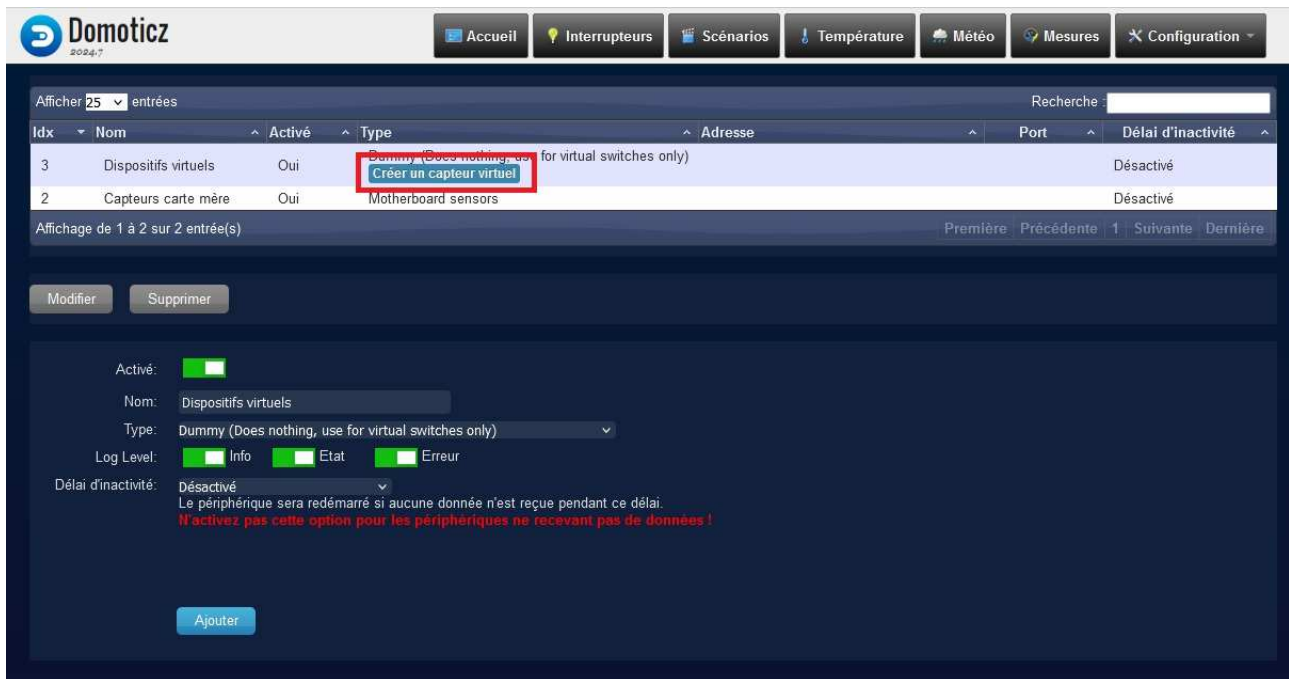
Domoticz
2024.7

Accueil | Interrupteurs | Scénarios | Température | Météo | Mesures | Configuration

Afficher 25 entrées | Recherche :

| Idx | Nom | Activé | Type | Adresse | Port | Délai d'inactivité |
|---|---|---|---|---|---|---|
| 3 | Dispositifs virtuels | Oui | Dummy (Does nothing, use for virtual switches only) Créer un capteur virtuel | | | Désactivé |
| 2 | Capteurs carte mère | Oui | Motherboard sensors | | | Désactivé |

Affichage de 1 à 2 sur 2 entrée(s)

Première | Précédente | 1 | Suivante | Dernière

Modifier | Supprimer

Activé:

Nom: Dispositifs virtuels

Type: Dummy (Does nothing, use for virtual switches only)

Log Level: Info Etat Erreur

Délai d'inactivité: Désactivé
Le périphérique sera redémarré si aucune donnée n'est reçue pendant ce délai.
N'activez pas cette option pour les périphériques ne recevant pas de données !

Ajouter